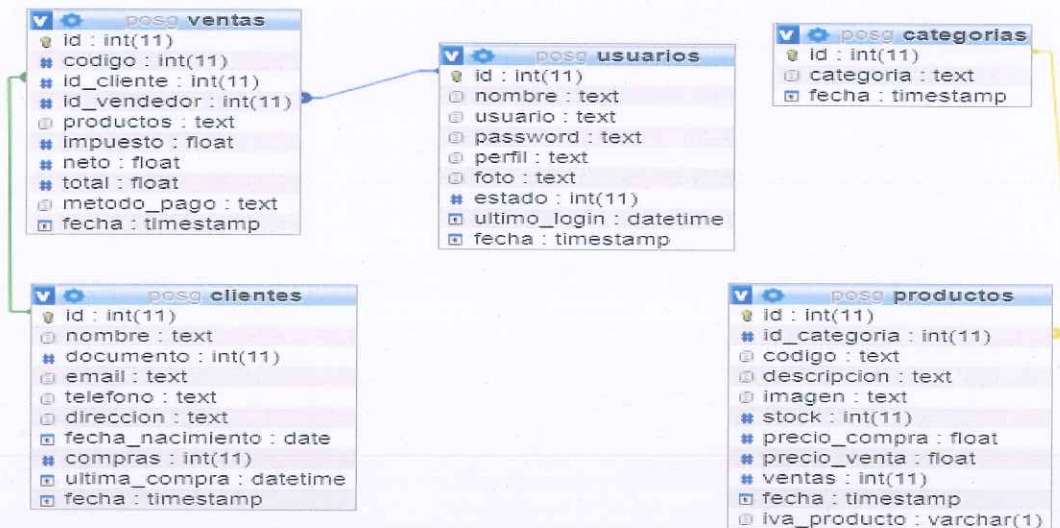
posg ventas
id : int(11)
codigo : int(11)
id_cliente : int(11)
id_vendedor : int(11)
productos : text
impuesto : float
neto : float
total : float
metodo_pago : text
fecha : timestamp

posg usuarios
id : int(11)
nombre : text
usuario : text
password : text
perfil : text
foto : text
estado : int(11)
ultimo_login : datetime
fecha : timestamp

posg categorias
id : int(11)
categoria : text
fecha : timestamp

posg clientes
id : int(11)
nombre : text
documento : int(11)
email : text
telefono : text
direccion : text
fecha_nacimiento : date
compras : int(11)
ultima_compra : datetime
fecha : timestamp

posg productos
id : int(11)
id_categoria : int(11)
codigo : text
descripcion : text
imagen : text
stock : int(11)
precio_compra : float
precio_venta : float
ventas : int(11)
fecha : timestamp
iva_producto : varchar(1)